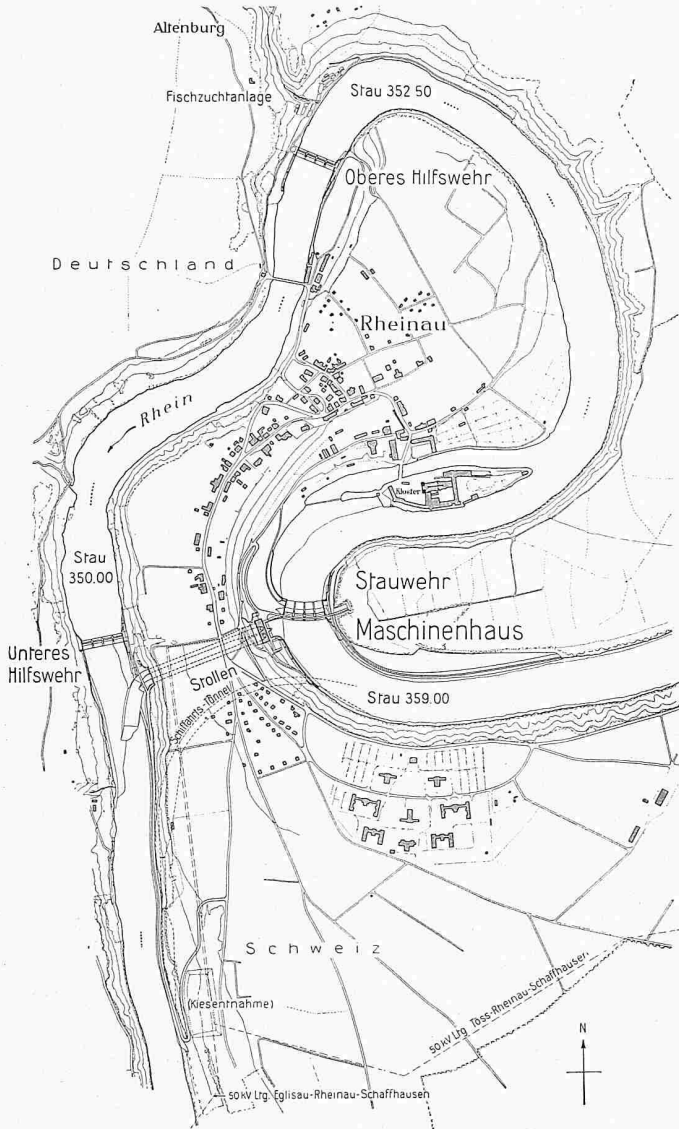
Altenburg

Fischzuchtanlage

Stau 352.50

Oberes Hilfswehr

Deutschland

Rheinau

Rhein

Kloster

Stau 350.00

Stauwehr

Maschinenhaus

Unteres Hilfswehr

Stollen

Schiffahrts-Tunnel

Stau 359.00

Schweiz

(Kiesentnahme)

50 kV Ltg. Töss-Rheinau-Schaffhausen

N

50 kV Ltg. Eglisau-Rheinau-Schaffhausen